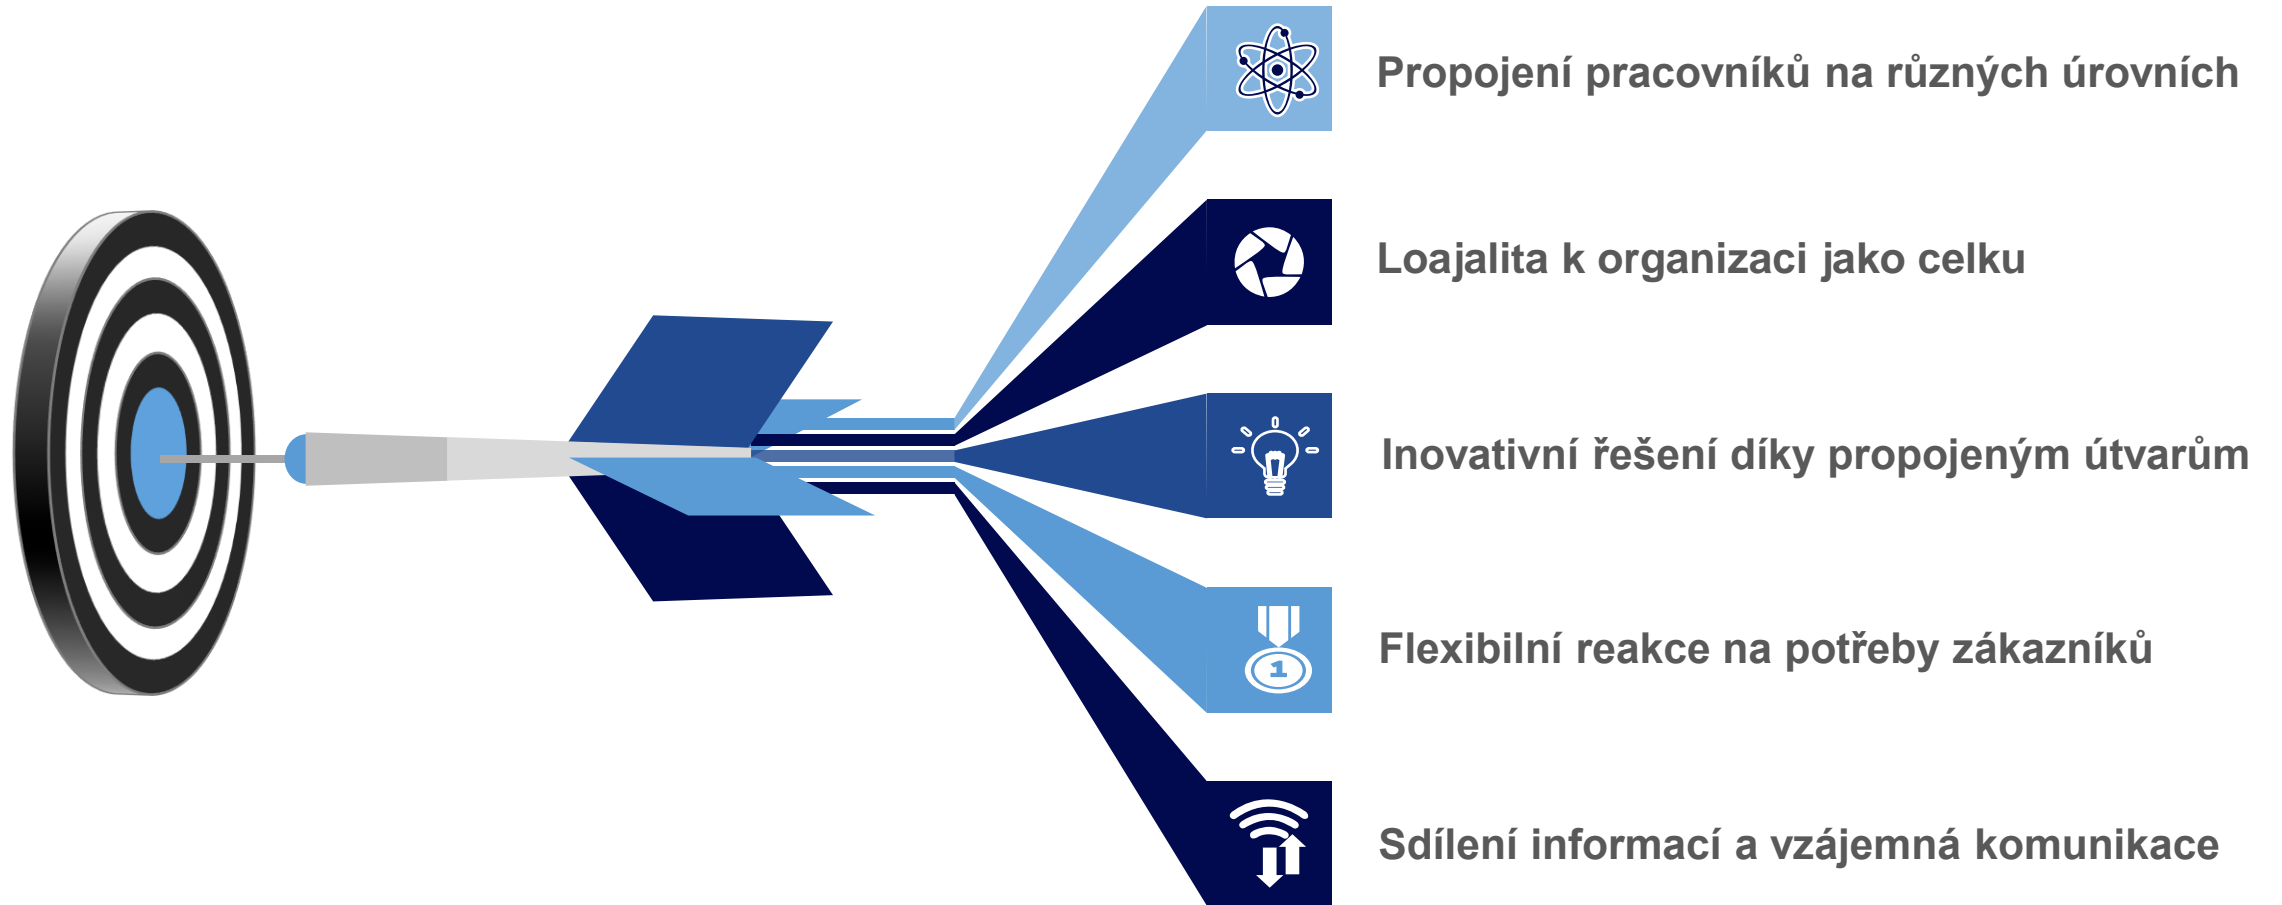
Propojení pracovníků na různých úrovních

Loajalita k organizaci jako celku

Inovativní řešení díky propojeným útvarům

1

Flexibilní reakce na potřeby zákazníků

Sdílení informací a vzájemná komunikace